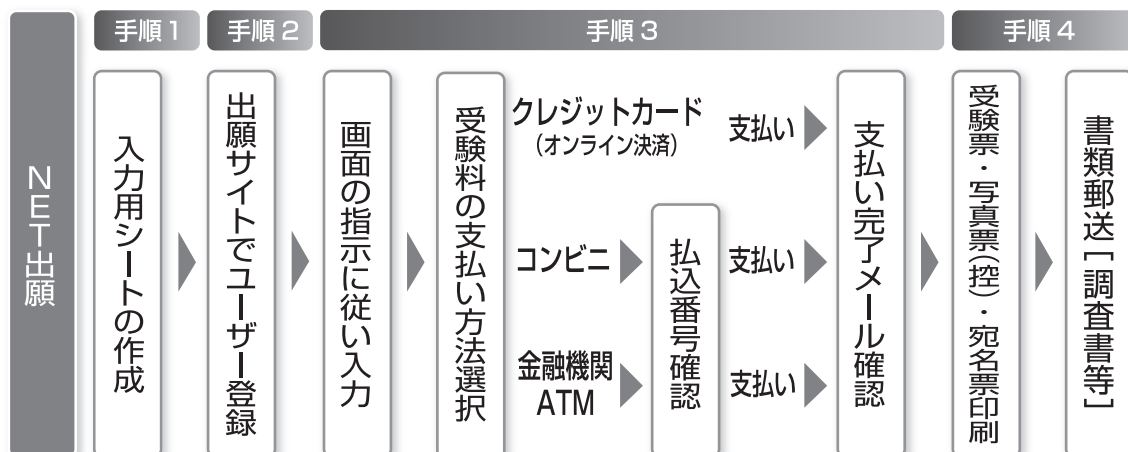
NET出願

手順1
入力用シートの作成

手順2
出願サイトでユーザー登録

手順3
画面の指示に従い入力
受験料の支払い方法選択
クレジットカード
(オンライン決済)
支払い
コンビニ
払込番号確認
支払い
金融機関ATM
支払い
支払い完了メール確認

手順4
受験票・写真票(控)・宛名票印刷
書類郵送[調査書等]